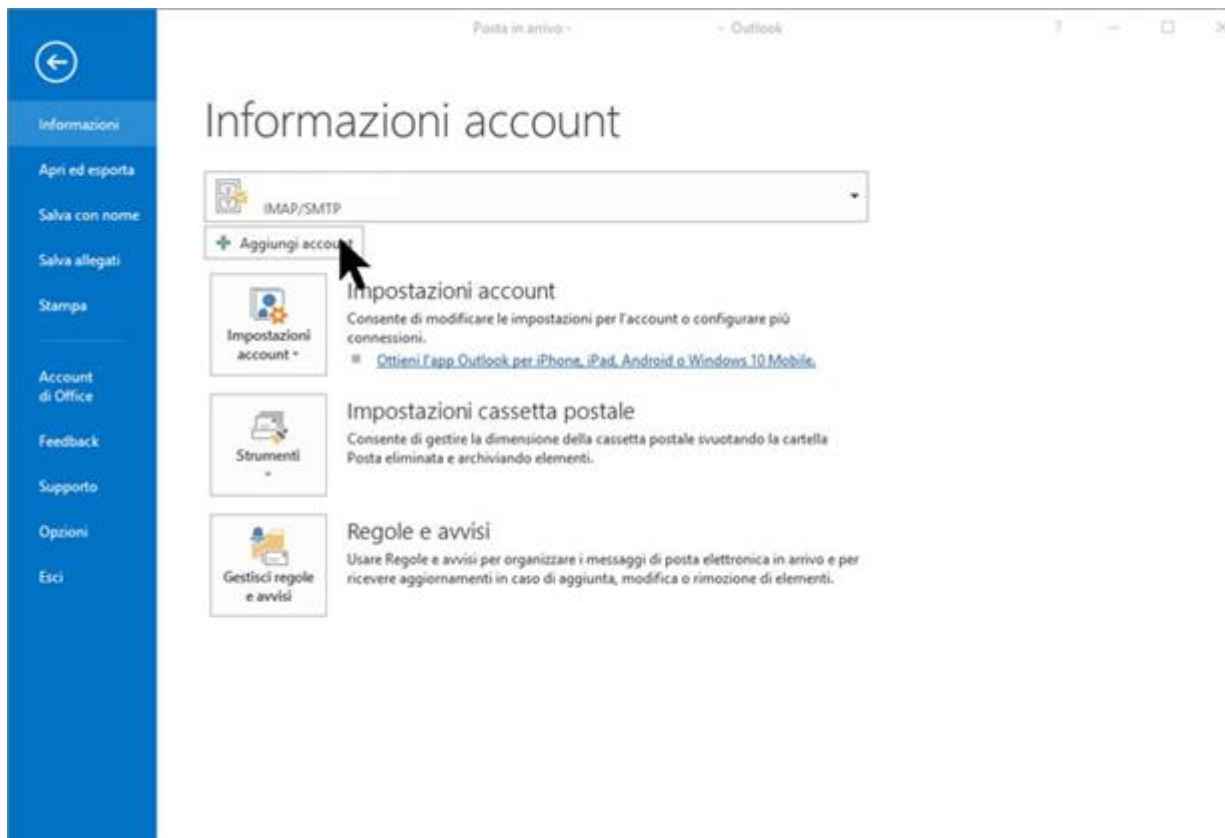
Posta in arrivo - - Outlook

?

Informazioni

Apri ed esporta

Salva con nome

Salva allegati

Stampa

Account di Office

Feedback

Supporto

Opzioni

Esci

Informazioni account

IMAP/SMTP

Aggiungi accou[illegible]

Impostazioni account

Impostazioni account ▾

Consente di modificare le impostazioni per l'account o configurare più connessioni.

Ottieni l'app Outlook per iPhone, iPad, Android o Windows 10 Mobile.

Impostazioni cassetta postale

Strumenti ▾

Consente di gestire la dimensione della cassetta postale svuotando la cartella Posta eliminata e archiviando elementi.

Regole e avvisi

Gestisci regole e avvisi

Usare Regole e avvisi per organizzare i messaggi di posta elettronica in arrivo e per ricevere aggiornamenti in caso di aggiunta, modifica o rimozione di elementi.